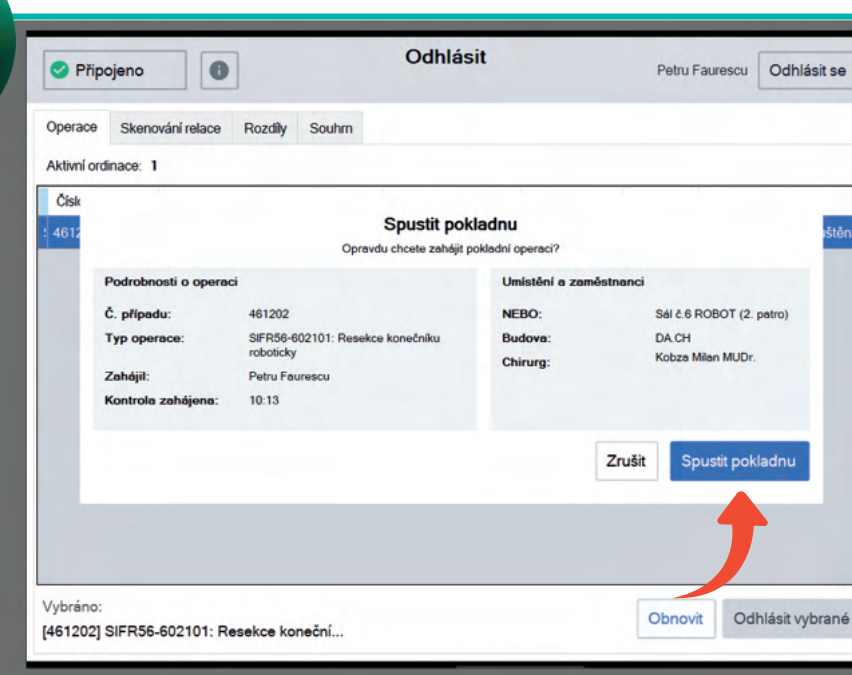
Připojeno

Odhlásit

Petru Faurescu

Odhlásit se

Operace | Skenování relace | Rozdíly | Souhrn

Aktivní ordinace: 1

Čísl

461

ště

Spustit pokladnu

Opravdu chcete zahájit pokladní operaci?

Podrobnosti o operaci

Č. případu: 461202

Typ operace: SIFR56-602101: Resekce konečníku roboticky

Zahájil: Petru Faurescu

Kontrola zahájena: 10:13

Umístění a zaměstnanci

NEBO: Sál č.6 ROBOT (2. patro)

Budova: DA.CH

Chirurg: Kobza Milan MUDr.

Zrušit

Spustit pokladnu

Vybráno:

[461202] SIFR56-602101: Resekce konečni...

Obnovit

Odhlásit vybrané